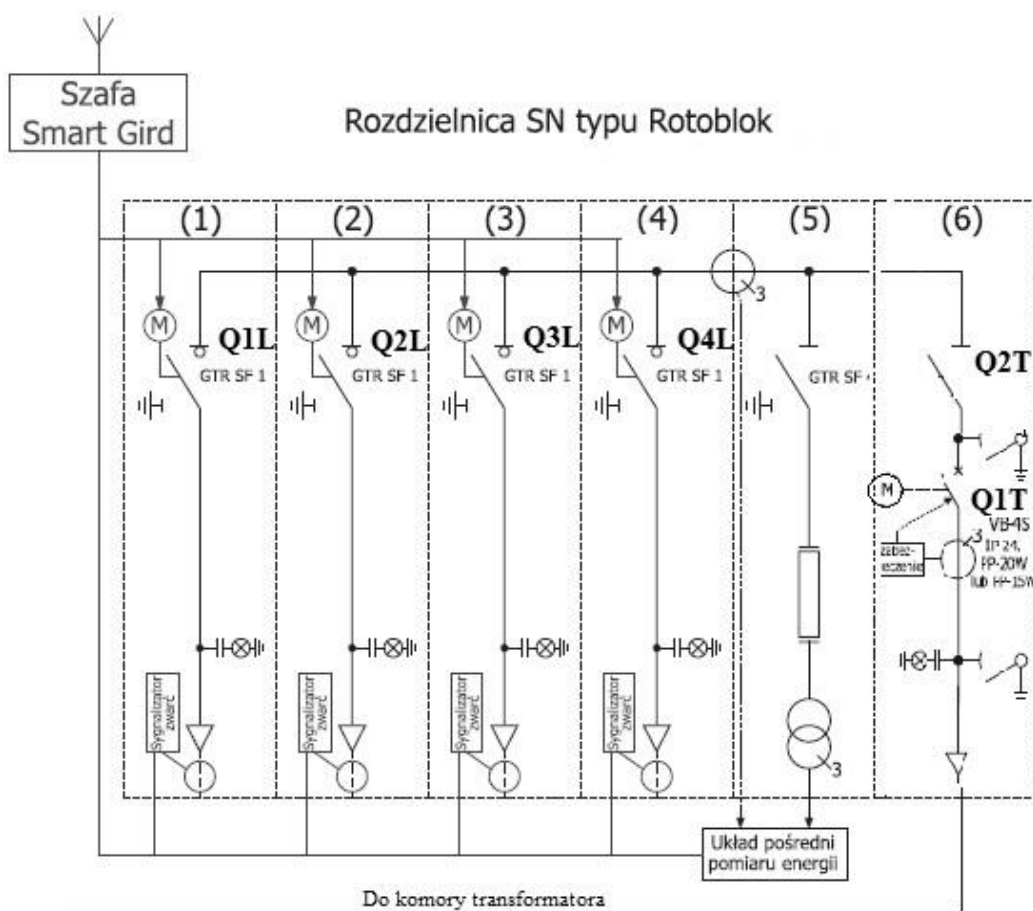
Szafa
Smart Gird

Rozdzielnica SN typu Rotoblok

(1)
(2)
(3)
(4)
(5)
(6)

M
Q1L
GTR SF 1
M
Q2L
GTR SF 1
M
Q3L
GTR SF 1
M
Q4L
GTR SF 1
3
GTR SF 1
Q2T
M
Q1T
VB-4S
3
zabezpieczenie
1P 24, FP-20W lub FP-15W

Sygnalizator zwarć
Sygnalizator zwarć
Sygnalizator zwarć
Sygnalizator zwarć

3

Układ pośredni pomiaru energii

Do komory transformatora